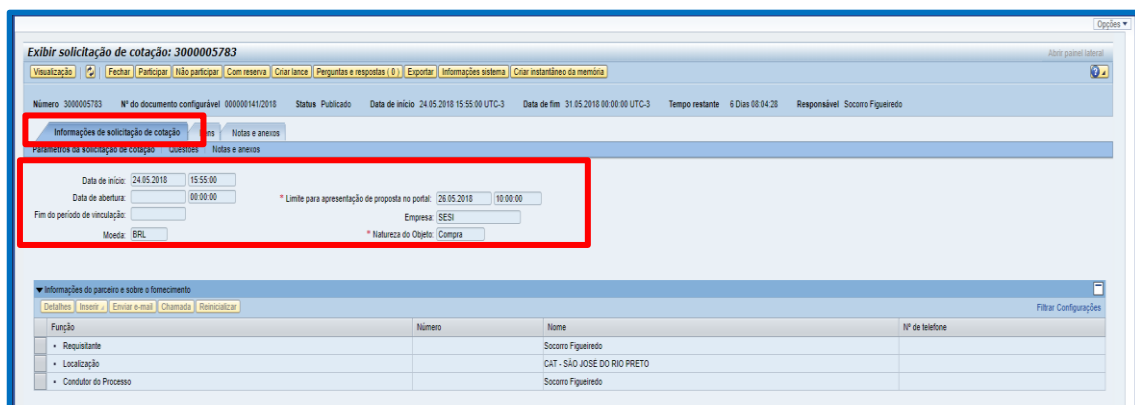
Opções ▾

Exibir solicitação de cotação: 3000005783

Abrir painel lateral

Visualização | Fechar | Participar | Não participar | Com reserva | Criar lance | Perguntas e respostas ( 0 ) | Exportar | Informações sistema | Criar instantâneo da memória

Número 3000005783 Nº do documento configurável 000000141/2018 Status Publicado Data de início 24.05.2018 15:55:00 UTC-3 Data de fim 31.05.2018 00:00:00 UTC-3 Tempo restante 6 Dias 08:04:28 Responsável Socorro Figueiredo

Informações de solicitação de cotação | Itens | Notas e anexos

Parâmetros da solicitação de cotação | Questões | Notas e anexos

Data de início: 24.05.2018 15:55:00

Data de abertura: 00:00:00

Fim do período de vinculação:

Moeda: BRL

* Limite para apresentação de proposta no portal: 26.05.2018 10:00:00

Empresa: SESI

* Natureza do Objeto: Compra

▼ Informações do parceiro e sobre o fornecimento

Detalhes | Inserir | Enviar e-mail | Chamada | Reinicializar

Filtrar Configurações

| Função | Número | Nome | Nº de telefone |
|---|---|---|---|
| • Requisitante | | Socorro Figueiredo | |
| • Localização | | CAT - SÃO JOSE DO RIO PRETO | |
| • Condutor do Processo | | Socorro Figueiredo | |